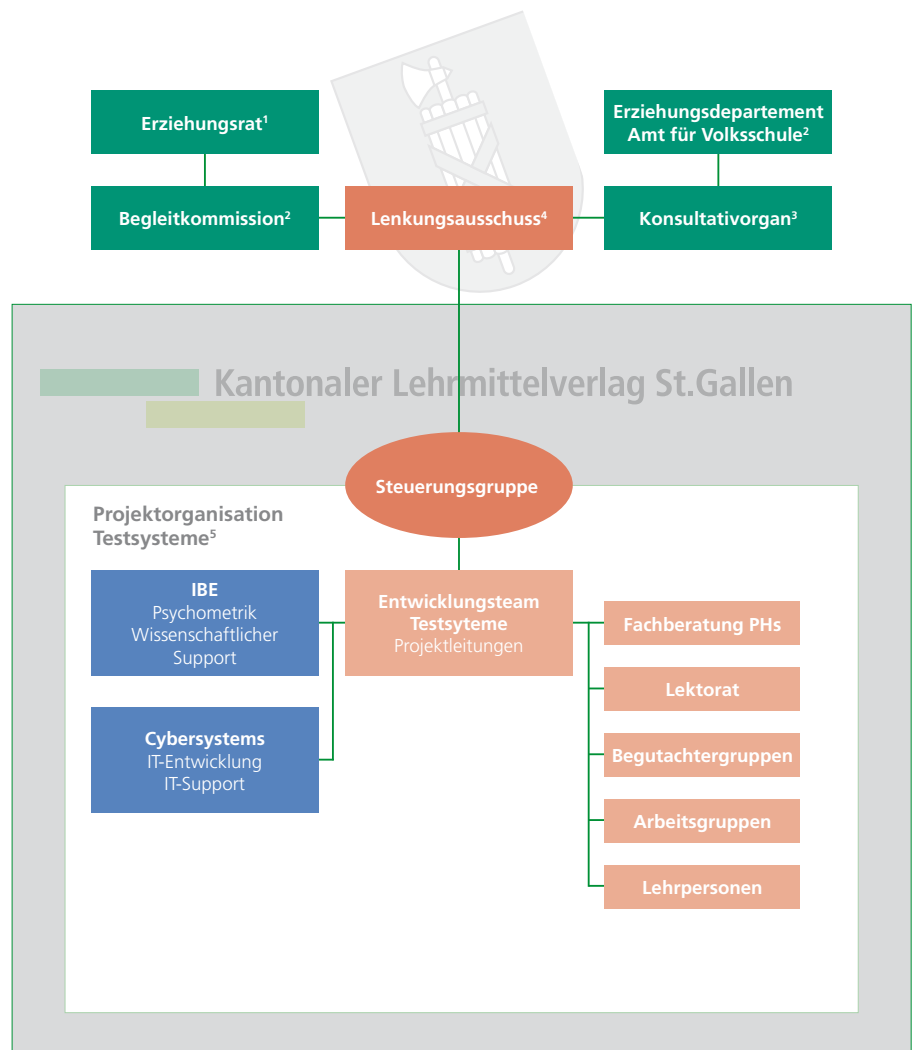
Erziehungsrat$^1$

Erziehungsdepartement Amt für Volksschule$^2$

Begleitkommission$^2$

Lenkungsausschuss$^4$

Konsultativorgan$^3$

Kantonaler Lehrmittelverlag St.Gallen

Steuerungsgruppe

Projektorganisation Testsysteme$^5$

IBE
Psychometrik
Wissenschaftlicher Support

Entwicklungsteam Testsyteme
Projektleitungen

Fachberatung PHs

Lektorat

Cybersystems
IT-Entwicklung
IT-Support

Begutachtergruppen

Arbeitsgruppen

Lehrpersonen